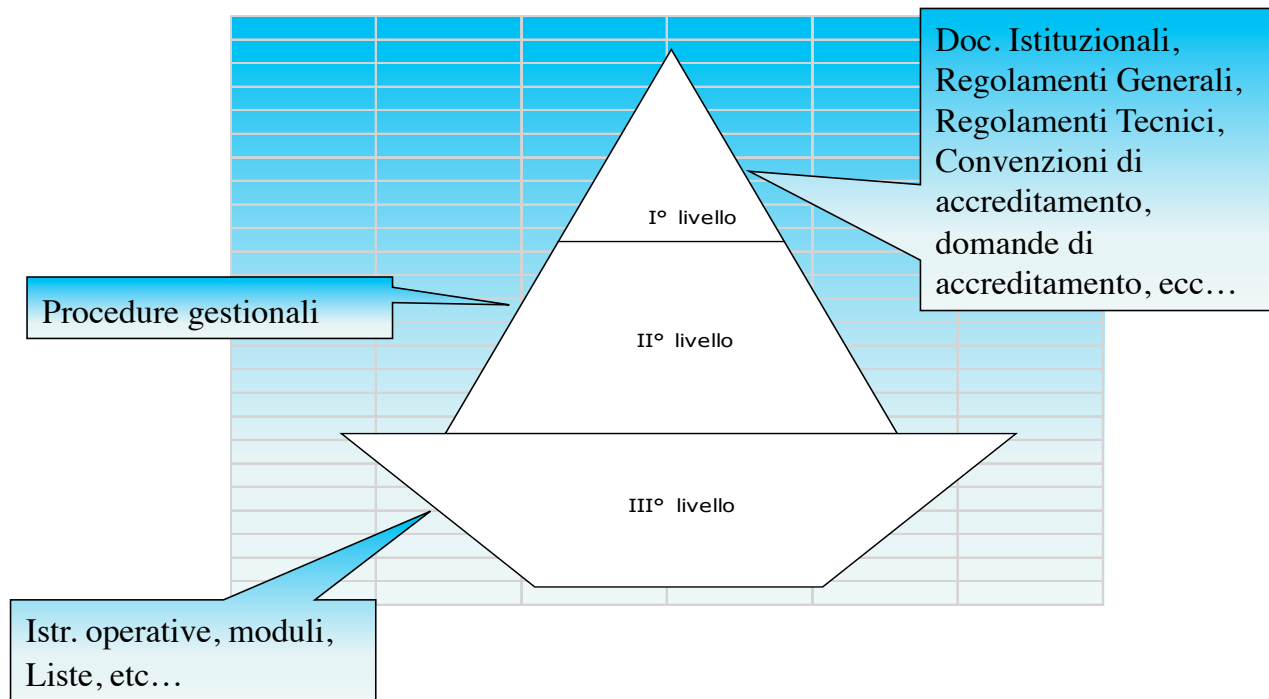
Doc. Istituzionali, Regolamenti Generali, Regolamenti Tecnici, Convenzioni di accreditamento, domande di accreditamento, ecc…

I° livello

Procedure gestionali

II° livello

III° livello

Istr. operative, moduli, Liste, etc…